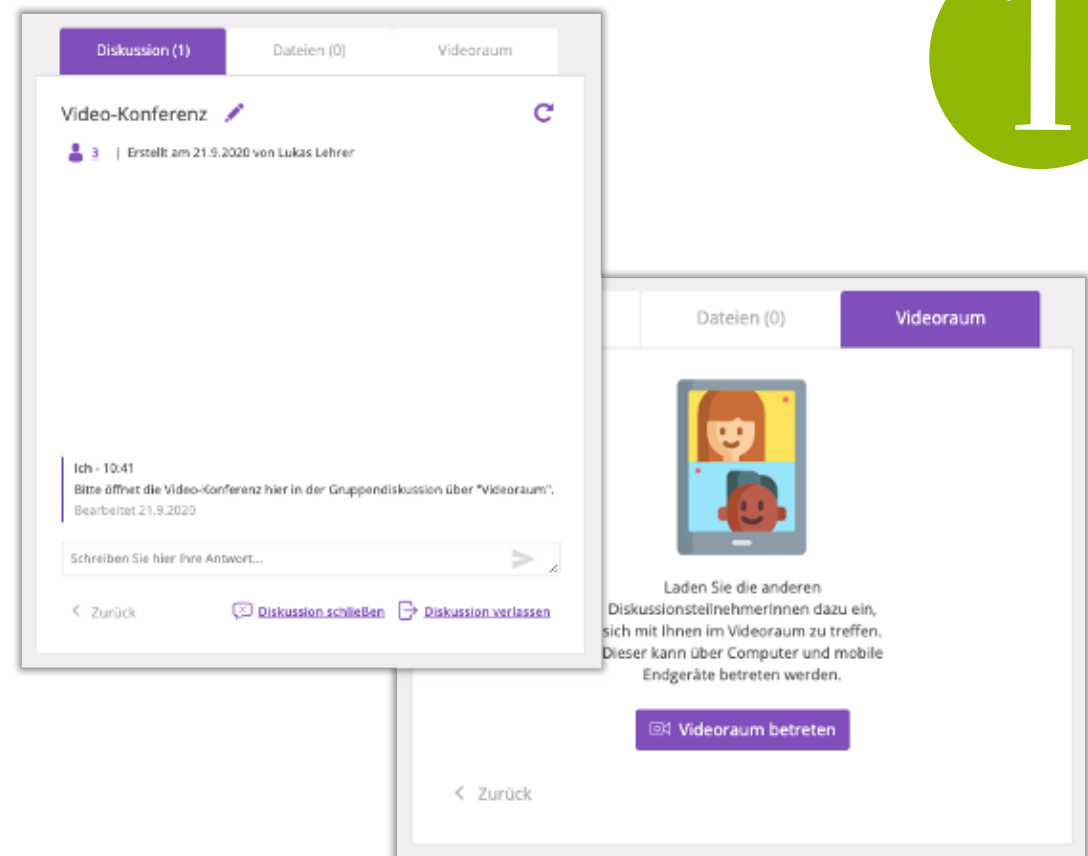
1

Diskussion (1)
Dateien (0)
Videoraum

Video-Konferenz

3 | Erstellt am 21.9.2020 von Lukas Lehrer

Ich - 10:41
Bitte öffnet die Video-Konferenz hier in der Gruppendiskussion über "Videoraum".
Bearbeitet 21.9.2020

Schreiben Sie hier Ihre Antwort...

< Zurück
Diskussion schließen
Diskussion verlassen

Dateien (0)
Videoraum

Laden Sie die anderen DiskussionsteilnehmerInnen dazu ein, sich mit Ihnen im Videoraum zu treffen. Dieser kann über Computer und mobile Endgeräte betreten werden.

Videoraum betreten

< Zurück